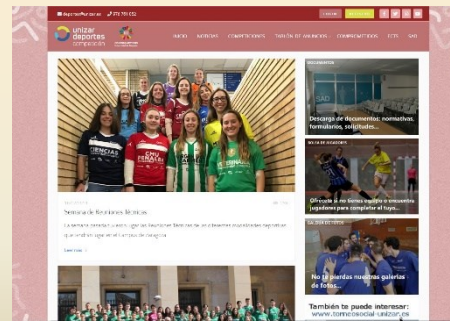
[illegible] 976 761 032

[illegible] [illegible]

unizar deportes competición

INICIO NOTICIAS COMPETICIONES TABLÓN DE ANUNCIOS COMPROMETIDOS ICTS SAD

Semana de Reuniones Técnicas

La semana pasada tuvieron lugar las Reuniones Técnicas de los diferentes modalidades deportivas que se disputan en el Campus de Zaragoza.

Leer más

DOCUMENTOS

Descarga de documentos: normativas, formularios, solicitudes...

Ofrécete si no tienes equipo o encuentra jugadores para completar el tuyo...

GALERÍA DE FOTOS

No te pierdas nuestras galerías de fotos...

También te puede interesar:
www.torneosocial-unizar.es